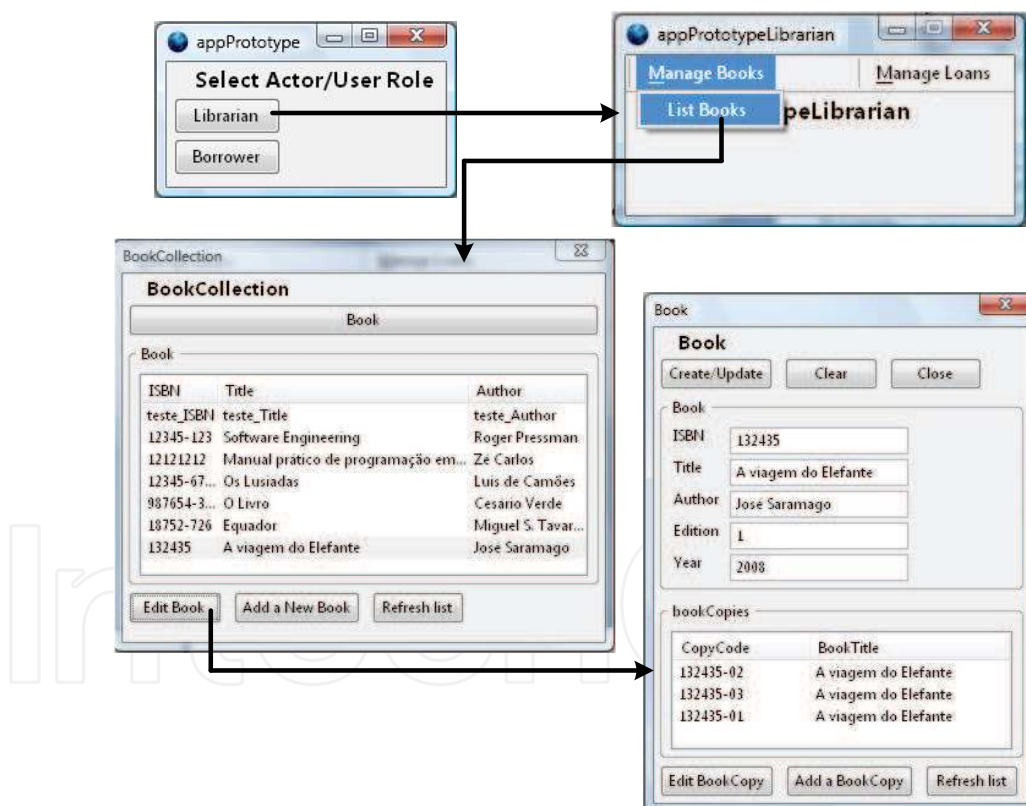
appPrototype

Select Actor/User Role

Librarian

Borrower

appPrototypeLibrarian

Manage Books

Manage Loans

List Books

peLibrarian

BookCollection

BookCollection

Book

Book

| ISBN | Title | Author |
|---|---|---|
| teste_ISBN | teste_Title | teste_Author |
| 12345-123 | Software Engineering | Roger Pressman |
| 12121212 | Manual prático de programação em... | Zé Carlos |
| 12345-67... | Os Lusiadas | Luis de Camões |
| 987654-3... | O Livro | Cesario Verde |
| 18752-726 | Equador | Miguel S. Tavar... |
| 132435 | A viagem do Elefante | Jose Saramago |

Edit Book

Add a New Book

Refresh list

Book

Book

Create/Update

Clear

Close

Book

ISBN 132435

Title A viagem do Elefante

Author José Saramago

Edition 1

Year 2008

bookCopies

| CopyCode | BookTitle |
|---|---|
| 132435-02 | A viagem do Elefante |
| 132435-03 | A viagem do Elefante |
| 132435-01 | A viagem do Elefante |

Edit BookCopy

Add a BookCopy

Refresh list